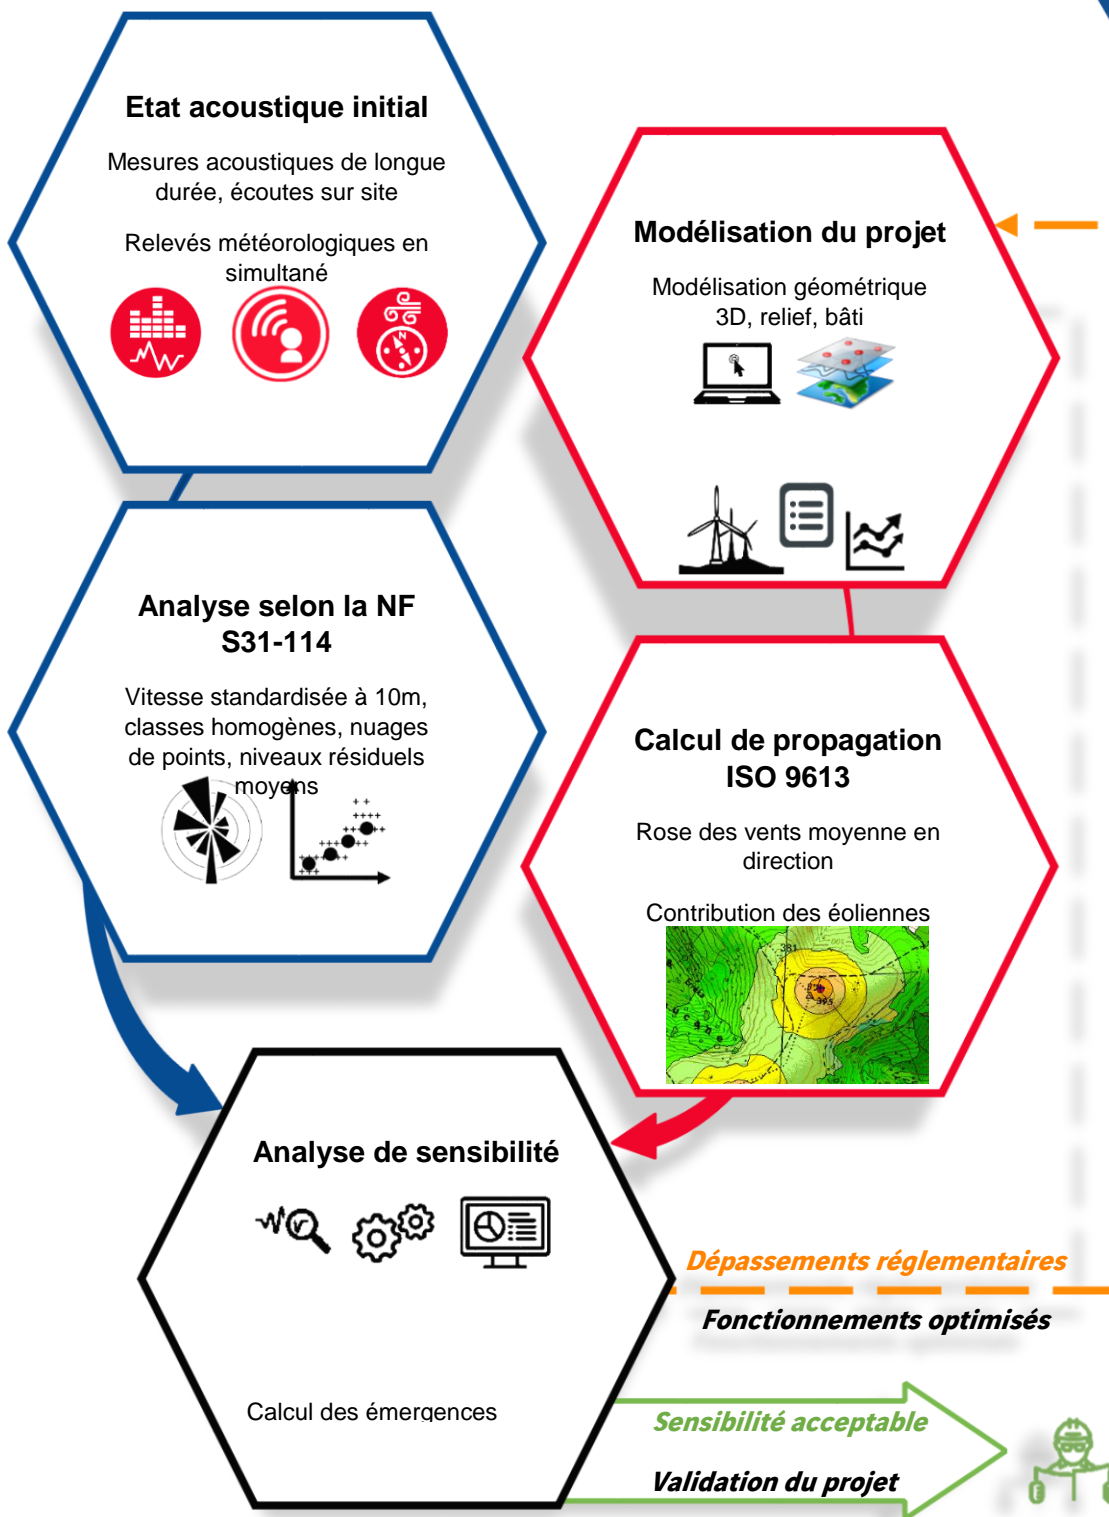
Etat acoustique initial

Mesures acoustiques de longue durée, écoutes sur site

Relevés météorologiques en simultané

Modélisation du projet

Modélisation géométrique 3D, relief, bâti

Analyse selon la NF S31-114

Vitesse standardisée à 10m, classes homogènes, nuages de points, niveaux résiduels moyens

Calcul de propagation ISO 9613

Rose des vents moyenne en direction

Contribution des éoliennes

Analyse de sensibilité

Calcul des émergences

Dépassements réglementaires

Fonctionnements optimisés

Sensibilité acceptable

Validation du projet